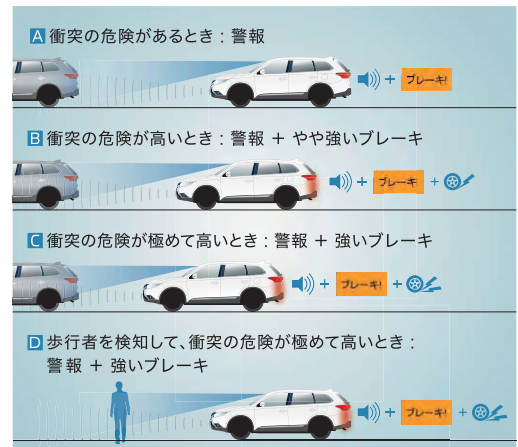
A 衝突の危険があるとき：警報

+ ブレーキ!

B 衝突の危険が高いとき：警報 ＋ やや強いブレーキ

+ ブレーキ + 

C 衝突の危険が極めて高いとき：警報 ＋ 強いブレーキ

+ ブレーキ! + 

D 歩行者を検知して、衝突の危険が極めて高いとき：
警報 ＋ 強いブレーキ

+ ブレーキ! +